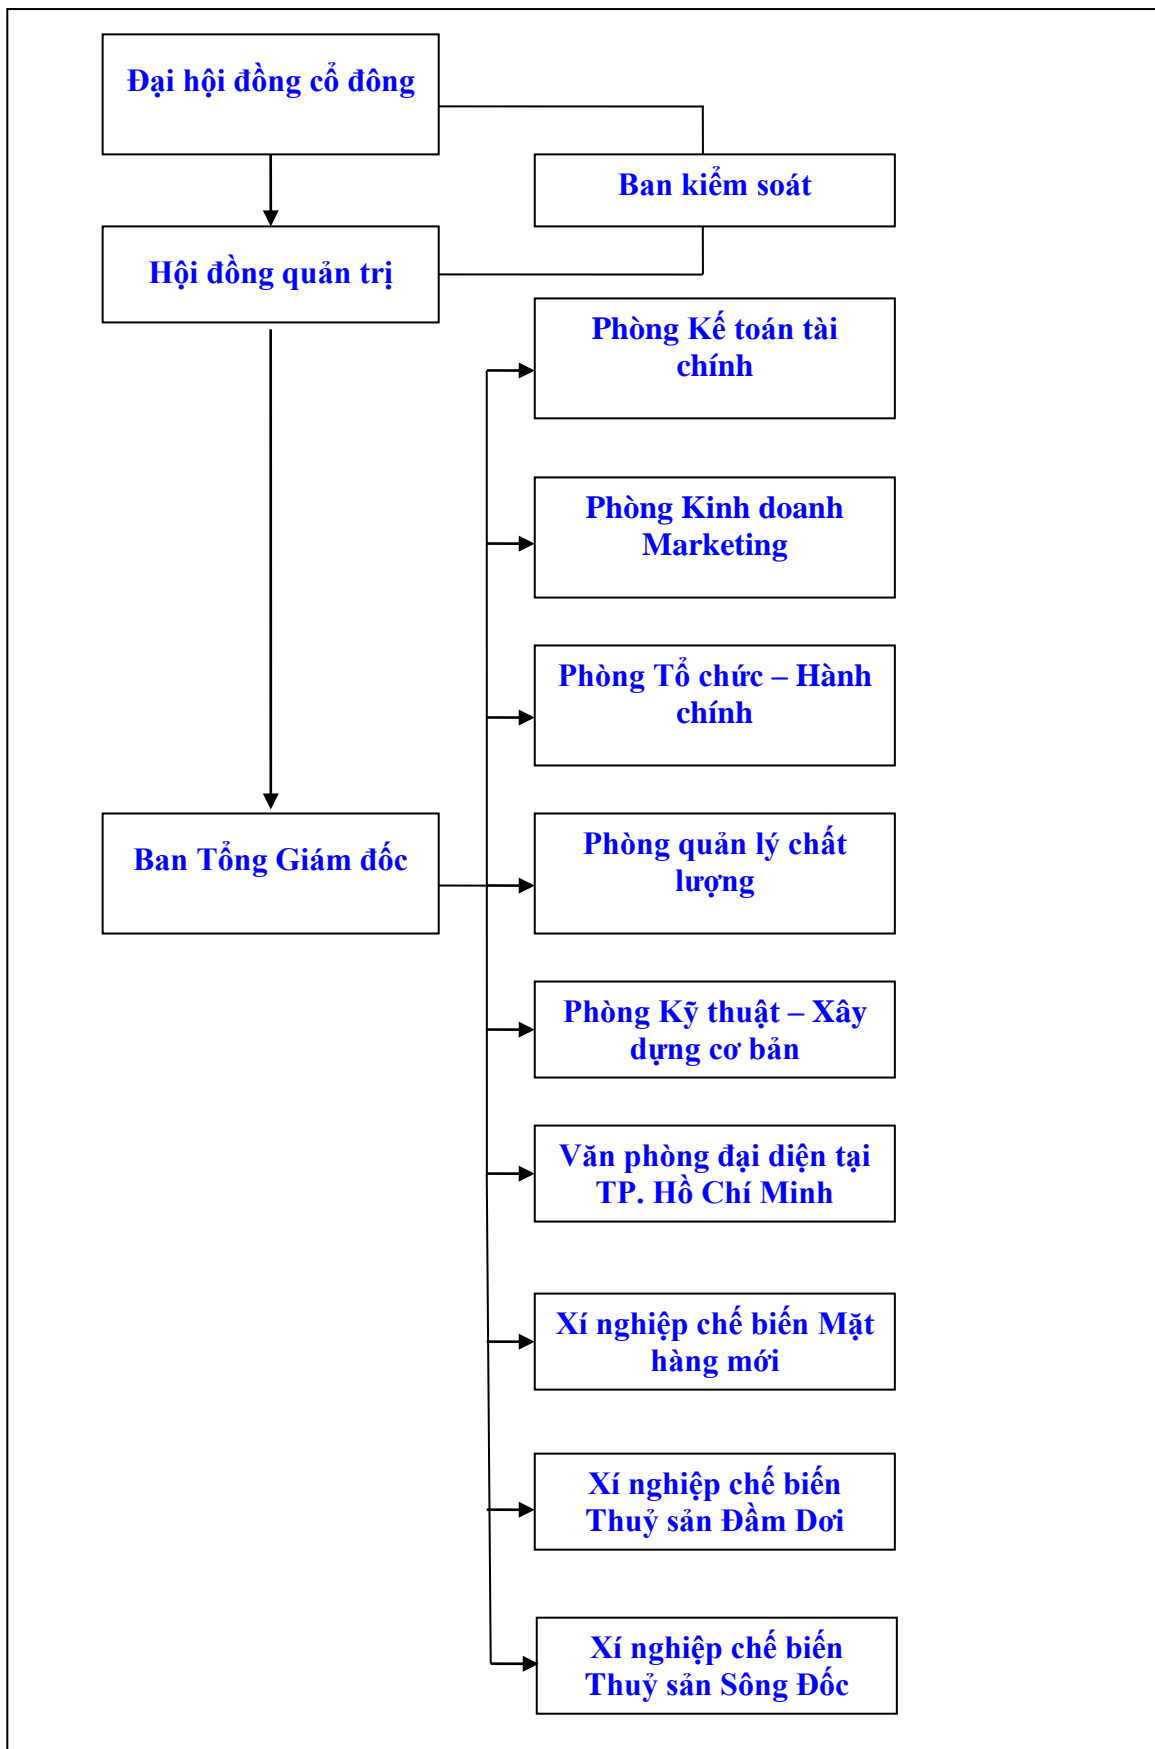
Đại hội đồng cổ đông

Ban kiểm soát

Hội đồng quản trị

Phòng Kế toán tài chính

Phòng Kinh doanh Marketing

Phòng Tổ chức – Hành chính

Ban Tổng Giám đốc

Phòng quản lý chất lượng

Phòng Kỹ thuật – Xây dựng cơ bản

Văn phòng đại diện tại TP. Hồ Chí Minh

Xí nghiệp chế biến Mặt hàng mới

Xí nghiệp chế biến Thuỷ sản Đầm Dơi

Xí nghiệp chế biến Thuỷ sản Sông Đốc